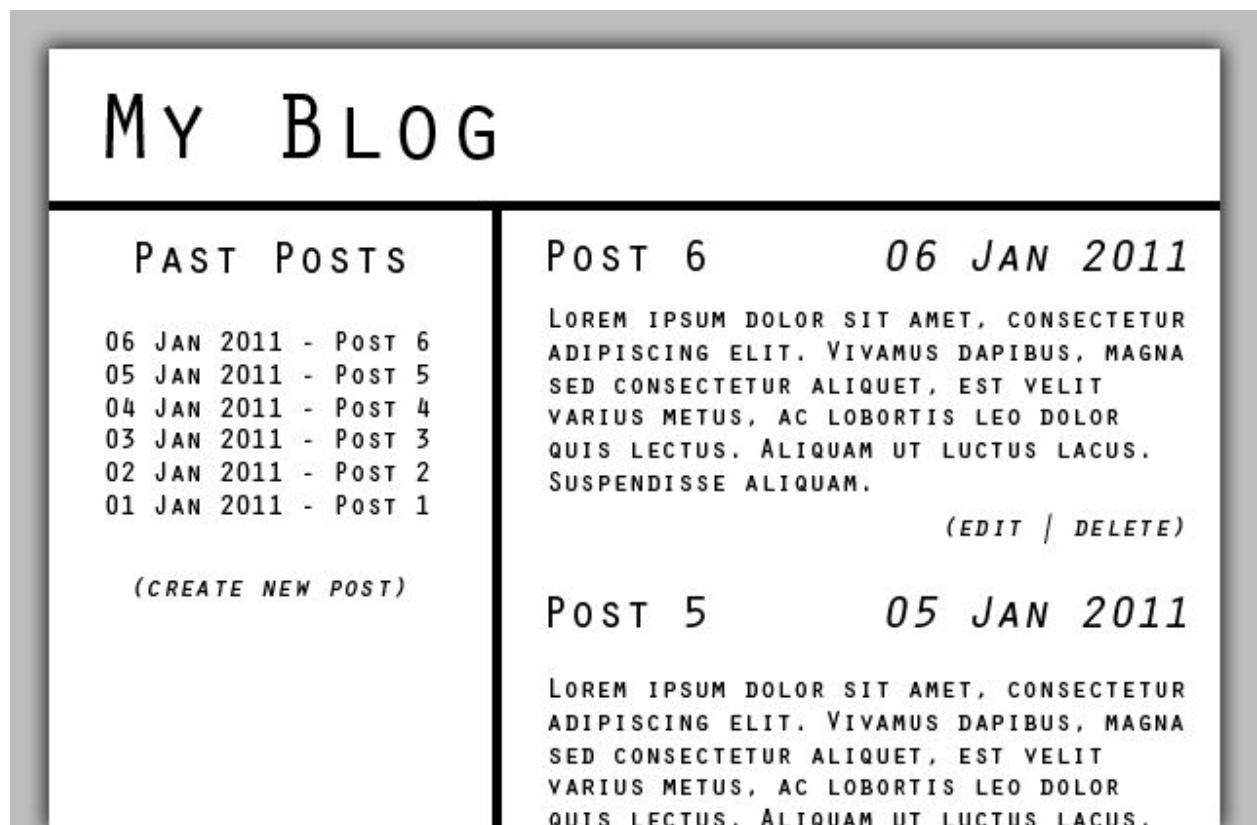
My Blog

Past Posts

06 Jan 2011 - Post 6
05 Jan 2011 - Post 5
04 Jan 2011 - Post 4
03 Jan 2011 - Post 3
02 Jan 2011 - Post 2
01 Jan 2011 - Post 1

(create new post)

Post 6

06 Jan 2011

Lorem ipsum dolor sit amet, consectetur adipiscing elit. Vivamus dapibus, magna sed consectetur aliquet, est velit varius metus, ac lobortis leo dolor quis lectus. Aliquam ut luctus lacus. Suspendisse aliquam.

(edit | delete)

Post 5

05 Jan 2011

Lorem ipsum dolor sit amet, consectetur adipiscing elit. Vivamus dapibus, magna sed consectetur aliquet, est velit varius metus, ac lobortis leo dolor quis lectus. Aliquam ut luctus lacus.